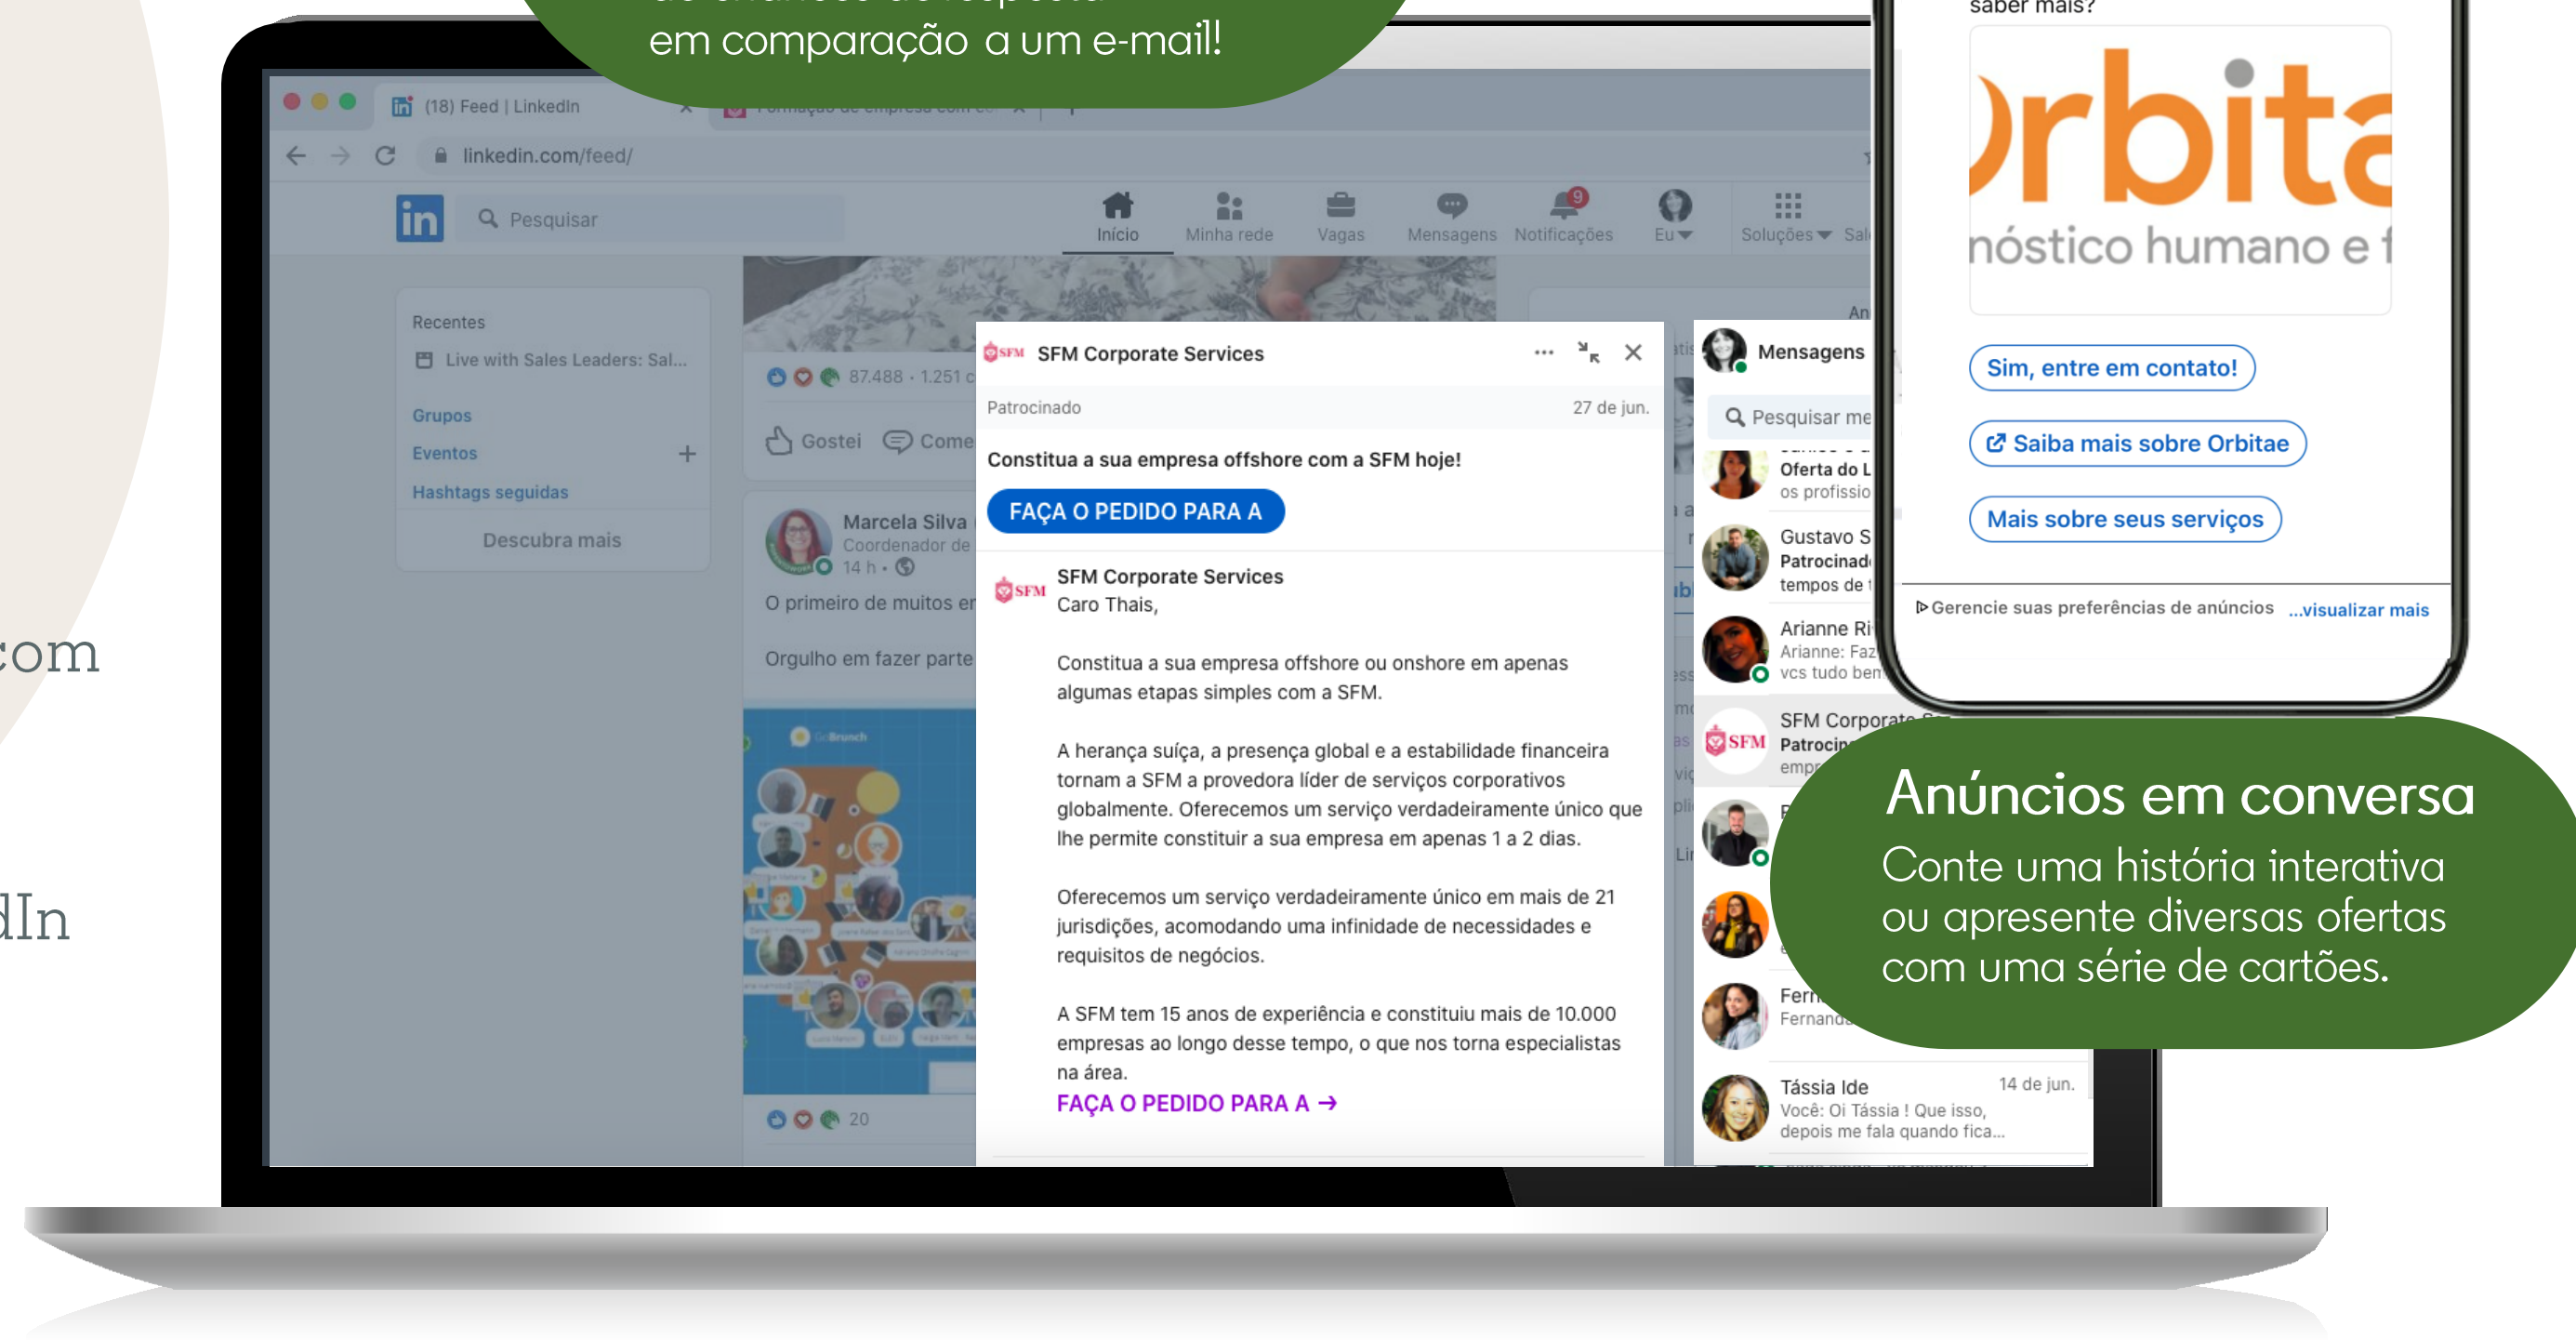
em comparação a um e-mail!

com

dIn

(18) Feed | LinkedIn

linkedin.com/feed/

Pesquisar

Início Minha rede Vagas Mensagens Notificações Eu Soluções

Recentes
Live with Sales Leaders: Sal...
Grupos
Eventos
Hashtags seguidas
Descubra mais

87.488 · 1.251

Gostei Come

Marcela Silva
Coordenador de
14 h ·

O primeiro de muitos e

Orgulho em fazer parte

20

SFM Corporate Services

Patrocinado 27 de jun.

Constitua a sua empresa offshore com a SFM hoje!

FAÇA O PEDIDO PARA A

SFM Corporate Services
Caro Thais,

Constitua a sua empresa offshore ou onshore em apenas algumas etapas simples com a SFM.

A herança suíça, a presença global e a estabilidade financeira tornam a SFM a provedora líder de serviços corporativos globalmente. Oferecemos um serviço verdadeiramente único que lhe permite constituir a sua empresa em apenas 1 a 2 dias.

Oferecemos um serviço verdadeiramente único em mais de 21 jurisdições, acomodando uma infinidade de necessidades e requisitos de negócios.

A SFM tem 15 anos de experiência e constituiu mais de 10.000 empresas ao longo desse tempo, o que nos torna especialistas na área.

FAÇA O PEDIDO PARA A →

Mensagens

Pesquisar me

Oferta do L
os profissio

Gustavo S
Patrocinad
tempos de

Arianne Ri
Arianne: Faz
vcs tudo bem

SFM Corporate
Patrocin
empr

Fern
Fernand

Tássia Ide 14 de jun.
Você: Oi Tássia ! Que isso, depois me fala quando fica...

saber mais?

rbita
nóstico humano e

Sim, entre em contato!

Saiba mais sobre Orbitae

Mais sobre seus serviços

Gerencie suas preferências de anúncios ...visualizar mais

Anúncios em conversa
Conte uma história interativa ou apresente diversas ofertas com uma série de cartões.